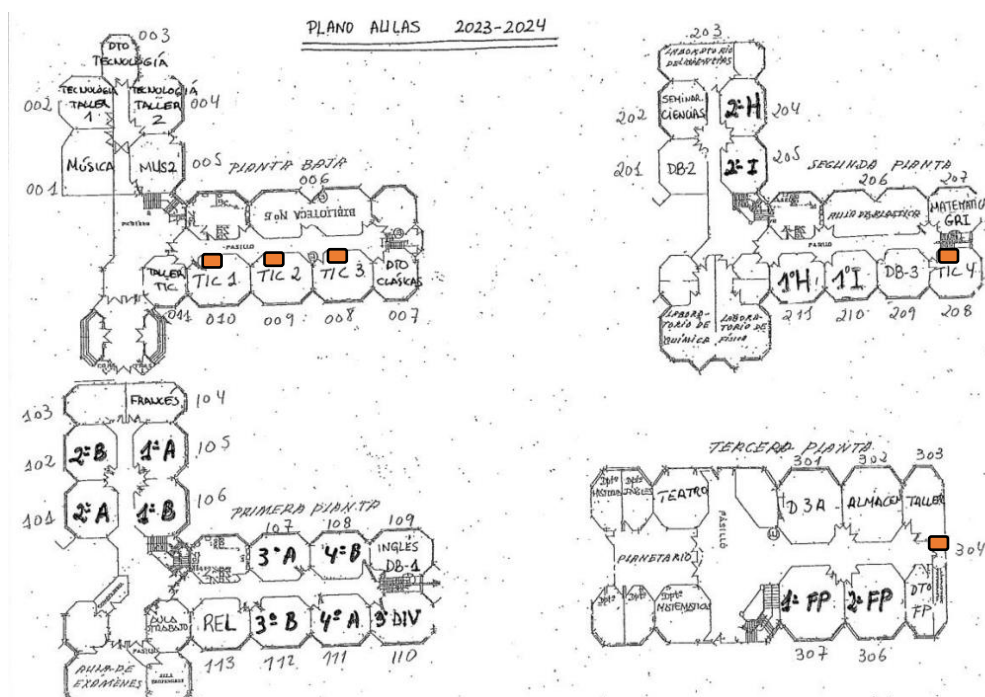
PLANO AULAS 2023-2024

003
DTO TECNOLOGÍA
002 TECNOLOGÍA TALLER 1
TECNOLOGÍA TALLER 2 004
001 MÚSICA
MUS2 005
PLANTA BAJA
006
BIBLIOTECA
PASILLO
TALLER TIC
TIC 1
TIC 2
TIC 3
DTO CLÁSICAS
011 010 009 008 007

203
LABORATORIO DE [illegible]
202 SEMINAR. CIENCIAS
2º H 204
201 DB-2
2º I 205
SEGUNDA PLANTA
206 207
AULA DE PLÁSTICA
MATEMÁTI GRI
PASILLO
LABORATORIO DE QUÍMICA
LABORATORIO DE FÍSICA
1ºH 1ºI DB-3 TIC 4
211 210 209 208

103 FRANCÉS 104
102 2º B 1º A 105
101 2º A 1º B 106
PRIMERA PLANTA
107 108 109
3º A 4º B INGLÉS DB-1
AULA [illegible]
REL 3º B 4º A 3º DIV
113 112 111 110
AULA DE EXÁMENES
PASILLO
AULA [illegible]

TERCERA PLANTA
301 302 303
DTO HISTORIA
DTO INGLÉS
TEATRO
PASILLO
D3A
ALMACÉN
TALLER
304
PLANETARIO
DTO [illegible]
DTO MATEMÁTICAS
1º FP 2º FP DTO FP
307 306